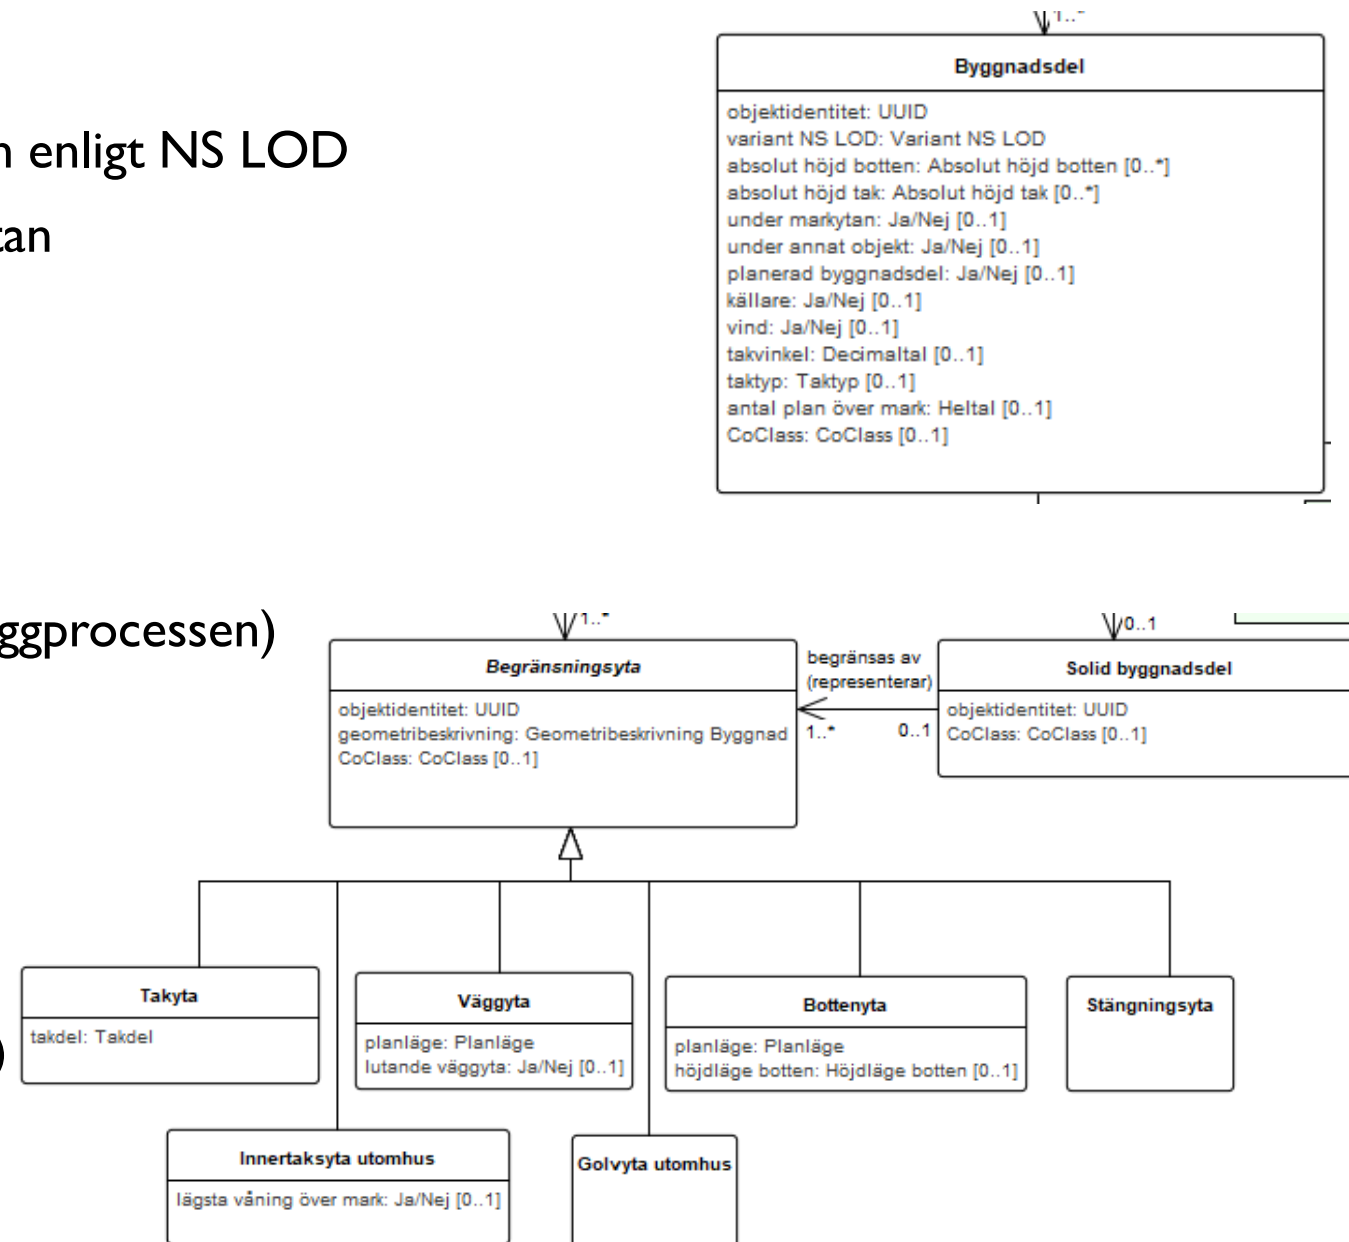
n enligt NS LOD

tan

ggprocessen)

)

1..*

Byggnadsdel

objektidentitet: UUID
variant NS LOD: Variant NS LOD
absolut höjd botten: Absolut höjd botten [0..*]
absolut höjd tak: Absolut höjd tak [0..*]
under markytan: Ja/Nej [0..1]
under annat objekt: Ja/Nej [0..1]
planerad byggnadsdel: Ja/Nej [0..1]
källare: Ja/Nej [0..1]
vind: Ja/Nej [0..1]
takvinkel: Decimaltal [0..1]
taktyp: Taktyp [0..1]
antal plan över mark: Heltal [0..1]
CoClass: CoClass [0..1]

1..*

Begränsningsyta

objektidentitet: UUID
geometribeskrivning: Geometribeskrivning Byggnad
CoClass: CoClass [0..1]

begränsas av (representerar)

1..*

0..1

0..1

Solid byggnadsdel

objektidentitet: UUID
CoClass: CoClass [0..1]

Takyta

takdel: Takdel

Väggyta

planläge: Planläge
lutande väggyta: Ja/Nej [0..1]

Bottenyta

planläge: Planläge
höjdläge botten: Höjdläge botten [0..1]

Stängningsyta

Innertaksyta utomhus

lägsta våning över mark: Ja/Nej [0..1]

Golvyta utomhus